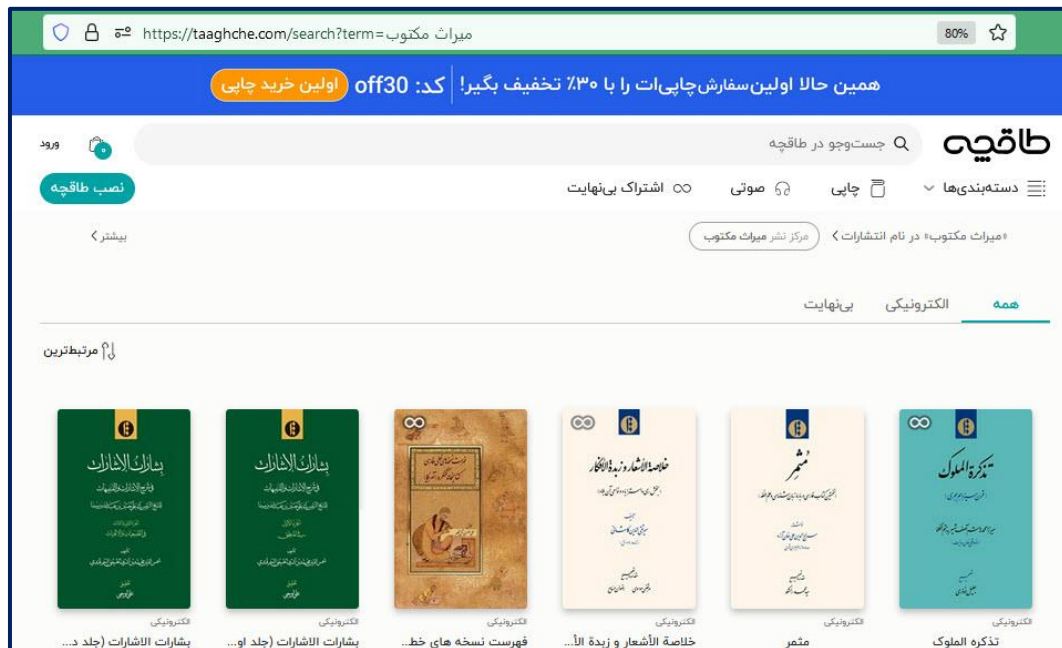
https://taaghche.com/search?term=میراث مکتوب
80%

همین حالا اولین‌سفارش‌چاپی‌ات را با ۳۰٪ تخفیف بگیر! | کد: off30 اولین خرید چاپی

طاقچه
جست‌وجو در طاقچه
ورود
۰

دسته‌بندی‌ها
چاپی
صوتی
اشتراک بی‌نهایت
نصب طاقچه

«میراث مکتوب» در نام انتشارات
مرکز نشر میراث مکتوب
بیشتر

همه
الکترونیکی
بی‌نهایت

مرتبط‌ترین

تذکرة الملوک
الکترونیکی
تذکره الملوک

مثمر
الکترونیکی
مثمر

خلاصة الأشعار و زبدة الأفكار
الکترونیکی
خلاصة الأشعار و زبدة الأ...

الکترونیکی
فهرست نسخه های خط...

بشارات الاشارات
الکترونیکی
بشارات الاشارات (جلد او...

بشارات الاشارات
الکترونیکی
بشارات الاشارات (جلد د...